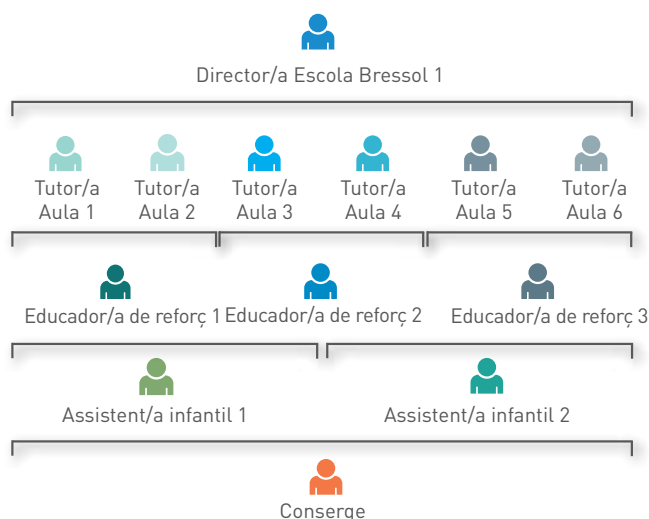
Director/a Escola Bressol 1

Tutor/a Aula 1

Tutor/a Aula 2

Tutor/a Aula 3

Tutor/a Aula 4

Tutor/a Aula 5

Tutor/a Aula 6

Educador/a de reforç 1

Educador/a de reforç 2

Educador/a de reforç 3

Assistent/a infantil 1

Assistent/a infantil 2

Conserge